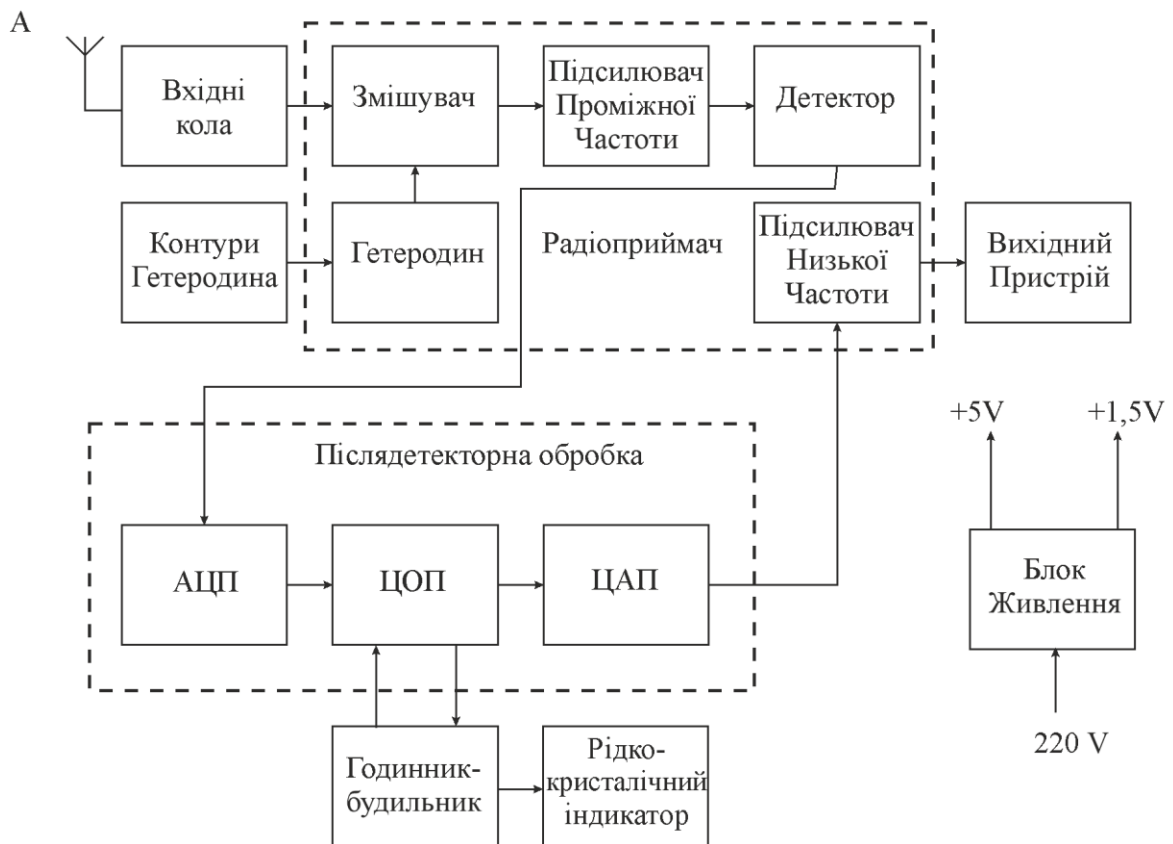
A

Вхідні кола

Змішувач

Підсилювач Проміжної Частоти

Детектор

Контури Гетеродина

Гетеродин

Радіоприймач

Підсилювач Низької Частоти

Вихідний Пристрій

+5V

+1,5V

Післядетекторна обробка

АЦП

ЦОП

ЦАП

Блок Живлення

220 V

Годинник-будильник

Рідко-кристалічний індикатор